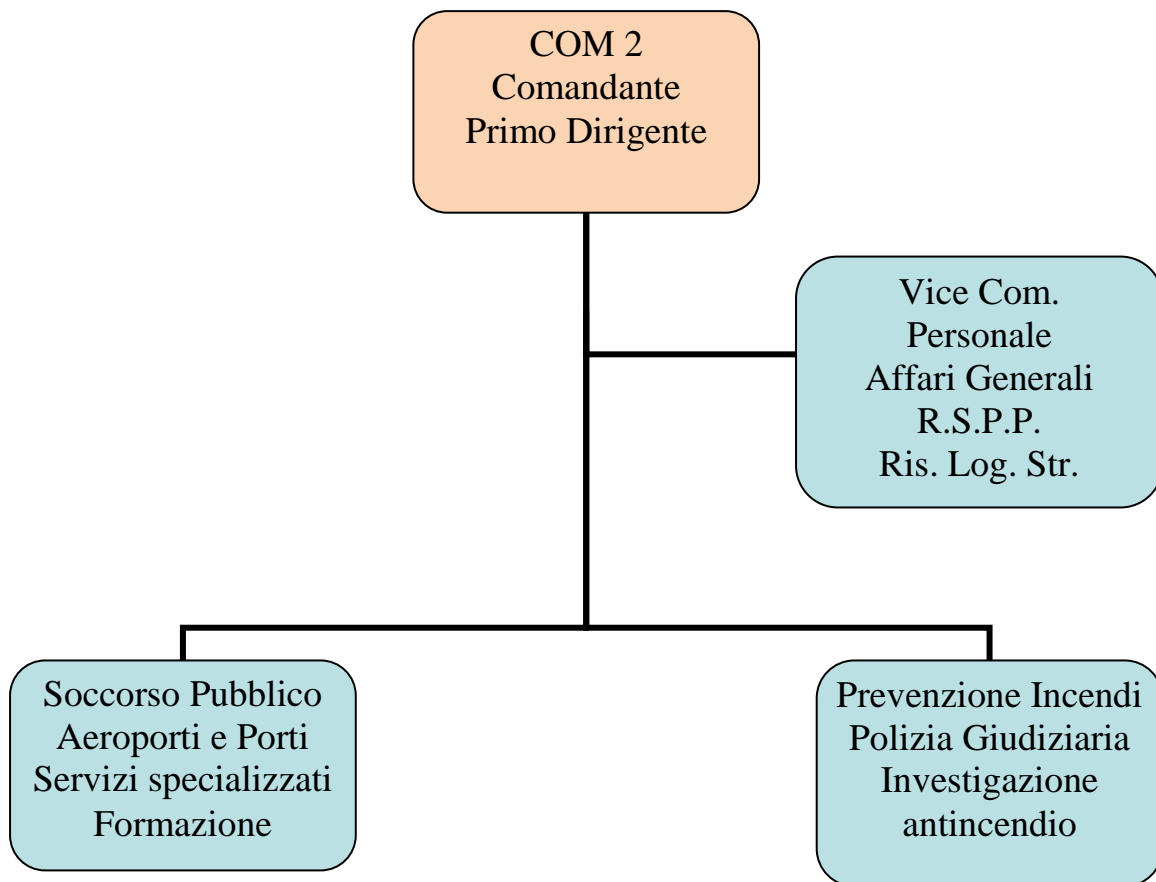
COM 2
Comandante
Primo Dirigente

Vice Com.
Personale
Affari Generali
R.S.P.P.
Ris. Log. Str.

Soccorso Pubblico
Aeroporti e Porti
Servizi specializzati
Formazione

Prevenzione Incendi
Polizia Giudiziaria
Investigazione
antincendio